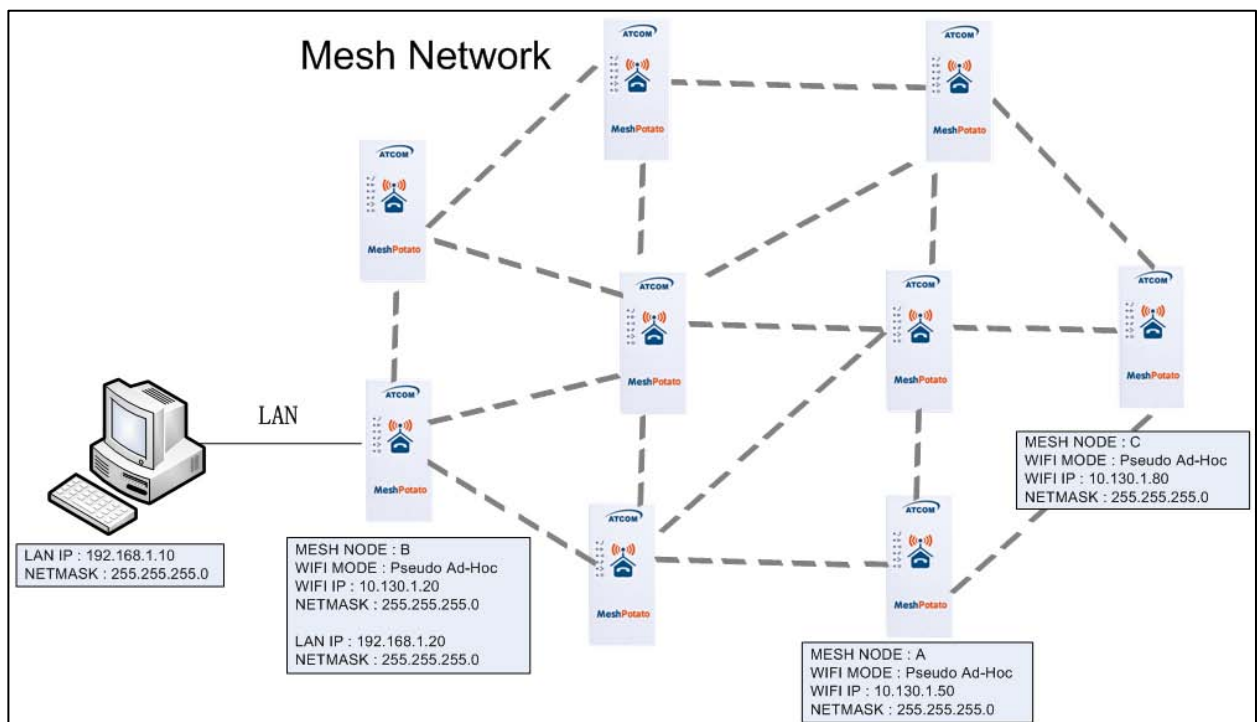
Mesh Network

ATCOM
MeshPotato

ATCOM
MeshPotato

ATCOM
MeshPotato

ATCOM
MeshPotato

ATCOM
MeshPotato

ATCOM
MeshPotato

LAN

ATCOM
MeshPotato

ATCOM
MeshPotato

ATCOM
MeshPotato

MESH NODE : C
WIFI MODE : Pseudo Ad-Hoc
WIFI IP : 10.130.1.80
NETMASK : 255.255.255.0

LAN IP : 192.168.1.10
NETMASK : 255.255.255.0

MESH NODE : B
WIFI MODE : Pseudo Ad-Hoc
WIFI IP : 10.130.1.20
NETMASK : 255.255.255.0

LAN IP : 192.168.1.20
NETMASK : 255.255.255.0

MESH NODE : A
WIFI MODE : Pseudo Ad-Hoc
WIFI IP : 10.130.1.50
NETMASK : 255.255.255.0